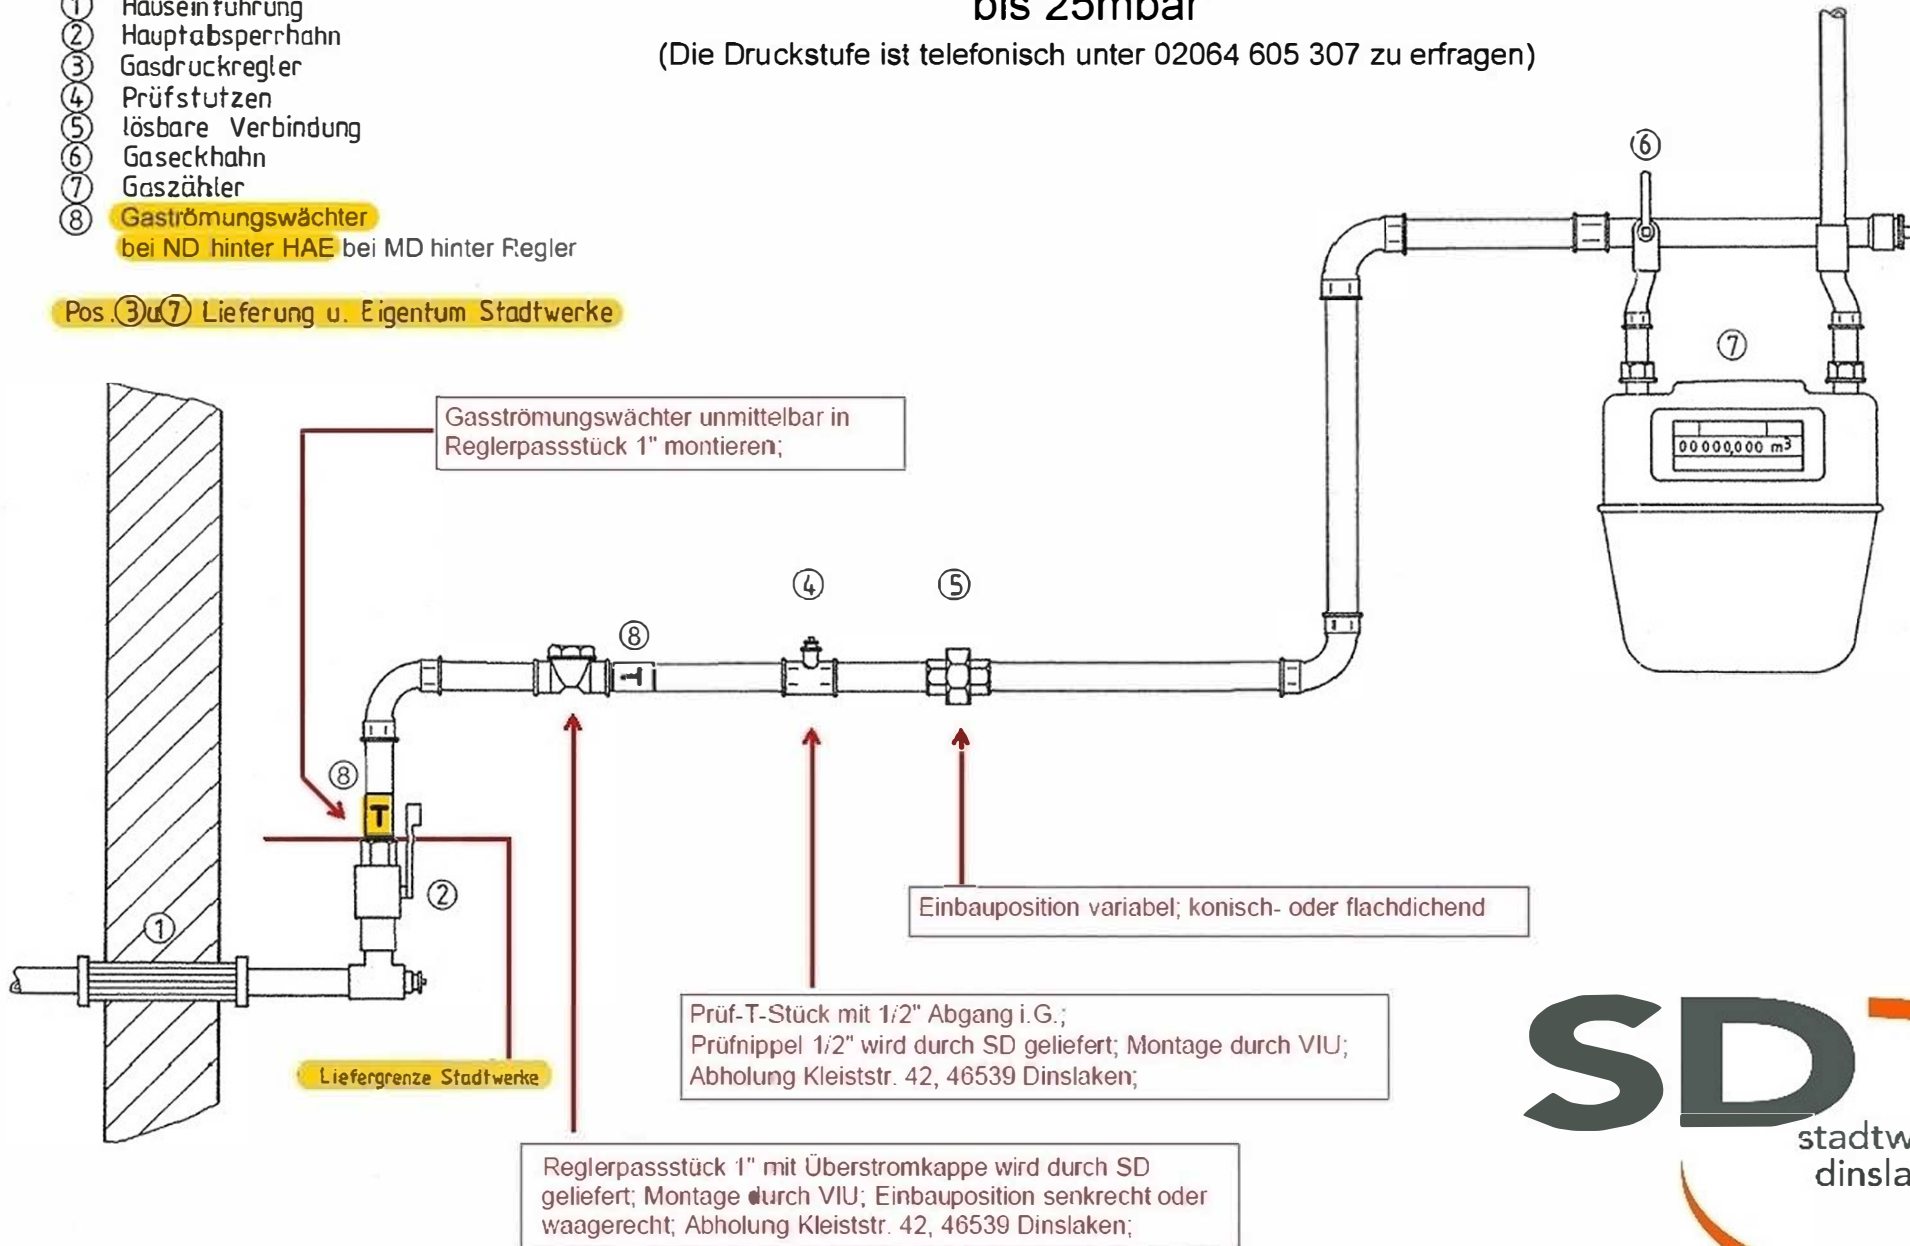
① Hauseinführung
② Hauptabsperrhahn
③ Gasdruckregler
④ Prüfstutzen
⑤ lösbare Verbindung
⑥ Gaseckhahn
⑦ Gaszähler
⑧ Gaströmungswächter
bei ND hinter HAE bei MD hinter Regler

bis 25mbar
(Die Druckstufe ist telefonisch unter 02064 605 307 zu erfragen)

Pos.③u⑦ Lieferung u. Eigentum Stadtwerke

Gasströmungswächter unmittelbar in Reglerpassstück 1" montieren;

⑥

⑦

00000,000 m³

④ ⑤

⑧

⑧

T

②

①

Einbauposition variabel; konisch- oder flachdichend

Prüf-T-Stück mit 1/2" Abgang i.G.;
Prüfnippel 1/2" wird durch SD geliefert; Montage durch VIU;
Abholung Kleiststr. 42, 46539 Dinslaken;

Liefergrenze Stadtwerke

Reglerpassstück 1" mit Überstromkappe wird durch SD geliefert; Montage durch VIU; Einbauposition senkrecht oder waagerecht; Abholung Kleiststr. 42, 46539 Dinslaken;

SD
stadtw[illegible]
dinsla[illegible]